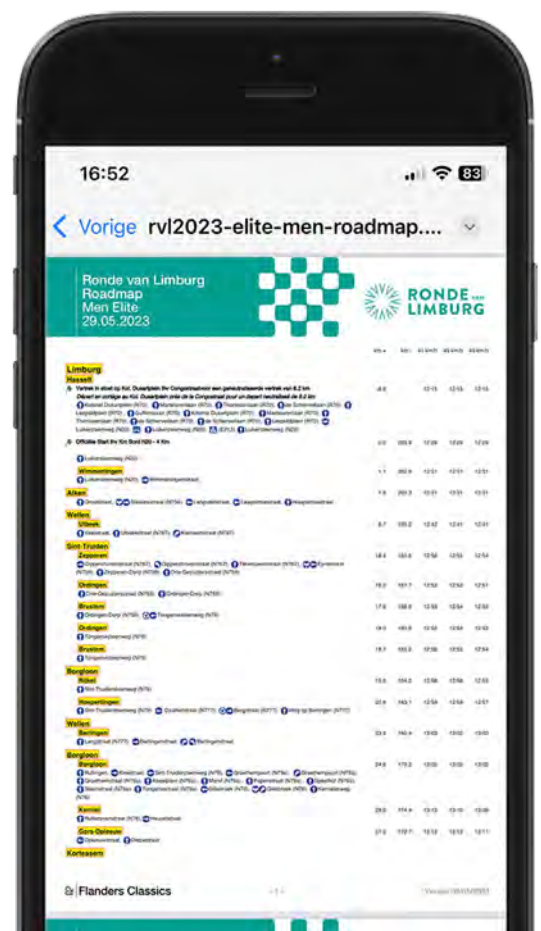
16:52

83

Vorige rvl2023-elite-men-roadmap....

Ronde van Limburg
Roadmap
Men Elite
29.05.2023

RONDE VAN LIMBURG

Limburg

Hasselt

Vertrek in stoet op Kol. Dusartplein ihv Congrestraat voor een geneutraliseerde vertrek van 6.2 km

Départ en cortège au Kol. Dusartplein près de la Congrestraat pour un départ neutralisé de 6.2 km

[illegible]

Officiële Start ihv Kin Sord N20 - 4 Km

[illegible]

Wimmertingen

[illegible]

Alken

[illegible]

Wellen

Ulbeek

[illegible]

Sint-Truiden

Zepperen

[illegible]

Ordingen

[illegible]

Brustem

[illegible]

Ordingen

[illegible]

Brustem

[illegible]

Borgloon

Rijkel

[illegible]

Hoepertingen

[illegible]

Wellen

Berlingen

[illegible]

Borgloon

Borgloon

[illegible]

Kerniel

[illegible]

Gors-Opleeuw

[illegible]

Kortessem

Flanders Classics

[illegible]